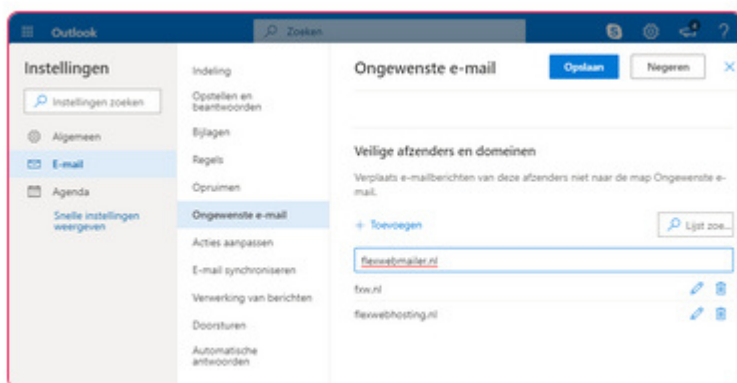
Outlook

Zoeken

Instellingen

Instellingen zoeken

Algemeen

E-mail

Agenda

Snelle instellingen weergeven

Indeling

Opstellen en beantwoorden

Bijlagen

Regels

Opruimen

Ongewenste e-mail

Acties aanpassen

E-mail synchroniseren

Verwerking van berichten

Doorsturen

Automatische antwoorden

Ongewenste e-mail

Opslaan

Negeren

Veilige afzenders en domeinen

Verplaats e-mailberichten van deze afzenders niet naar de map Ongewenste e-mail.

+ Toevoegen

Lijst zoe...

flexwebmailer.nl

fxw.nl

flexwebhosting.nl